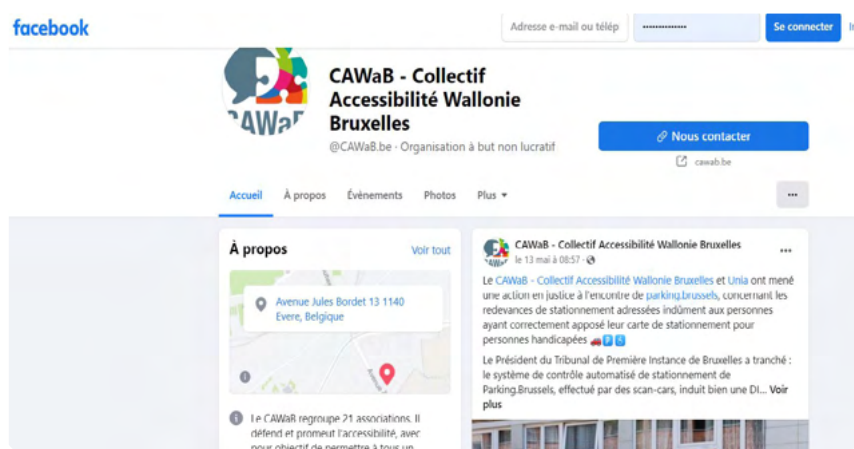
facebook

Adresse e-mail ou télép

Se connecter

CAWaB

CAWaB - Collectif Accessibilité Wallonie Bruxelles

@CAWaB.be · Organisation à but non lucratif

Nous contacter

cawab.be

Accueil

À propos

Évènements

Photos

Plus

À propos

Voir tout

Avenue Jules Bordet 13 1140 Evere, Belgique

Le CAWaB regroupe 21 associations. Il défend et promeut l'accessibilité, avec pour objectif de permettre à tous un

CAWaB - Collectif Accessibilité Wallonie Bruxelles

le 13 mai à 08:57

Le CAWaB - Collectif Accessibilité Wallonie Bruxelles et Unia ont mené une action en justice à l'encontre de parking.brussels, concernant les redevances de stationnement adressées indûment aux personnes ayant correctement apposé leur carte de stationnement pour personnes handicapées

Le Président du Tribunal de Première Instance de Bruxelles a tranché : le système de contrôle automatisé de stationnement de Parking.Brussels, effectué par des scan-cars, induit bien une DI... Voir plus